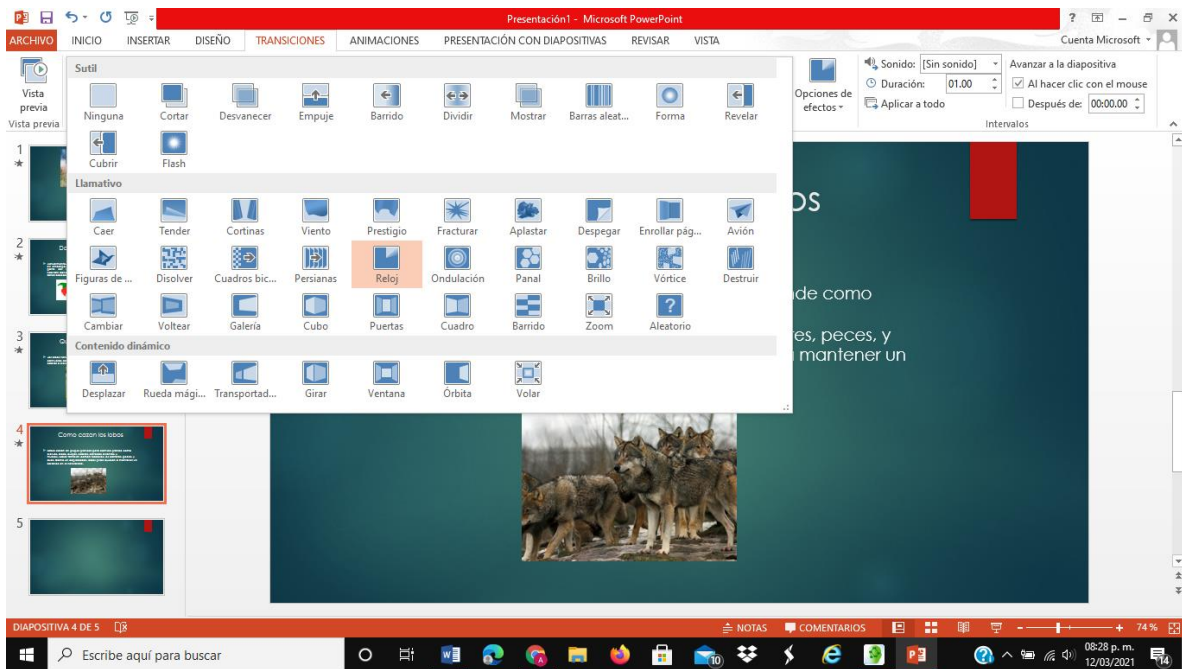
Presentación1 - Microsoft PowerPoint

ARCHIVO INICIO INSERTAR DISEÑO TRANSICIONES ANIMACIONES PRESENTACIÓN CON DIAPOSITIVAS REVISAR VISTA

Cuenta Microsoft

Vista previa

Vista previa

Sutil

Ninguna Cortar Desvanecer Empuje Barrido Dividir Mostrar Barras aleat... Forma Revelar

Cubrir Flash

Llamativo

Caer Tender Cortinas Viento Prestigio Fracturar Aplastar Despegar Enrollar pág... Avión

Figuras de ... Disolver Cuadros bic... Persianas Reloj Ondulación Panal Brillo Vórtice Destruir

Cambiar Voltear Galería Cubo Puertas Cuadro Barrido Zoom Aleatorio

Contenido dinámico

Desplazar Rueda mági... Transportad... Girar Ventana Órbita Volar

Opciones de efectos

Sonido: [Sin sonido]

Duración: 01.00

Aplicar a todo

Avanzar a la diapositiva

Al hacer clic con el mouse

Después de: 00:00.00

Intervalos

1

2

3

4

Como cazan los lobos

5

os

de como

es, peces, y
mantener un

DIAPOSITIVA 4 DE 5

NOTAS COMENTARIOS 74 %

Escribe aquí para buscar

08:28 p. m.
12/03/2021

14